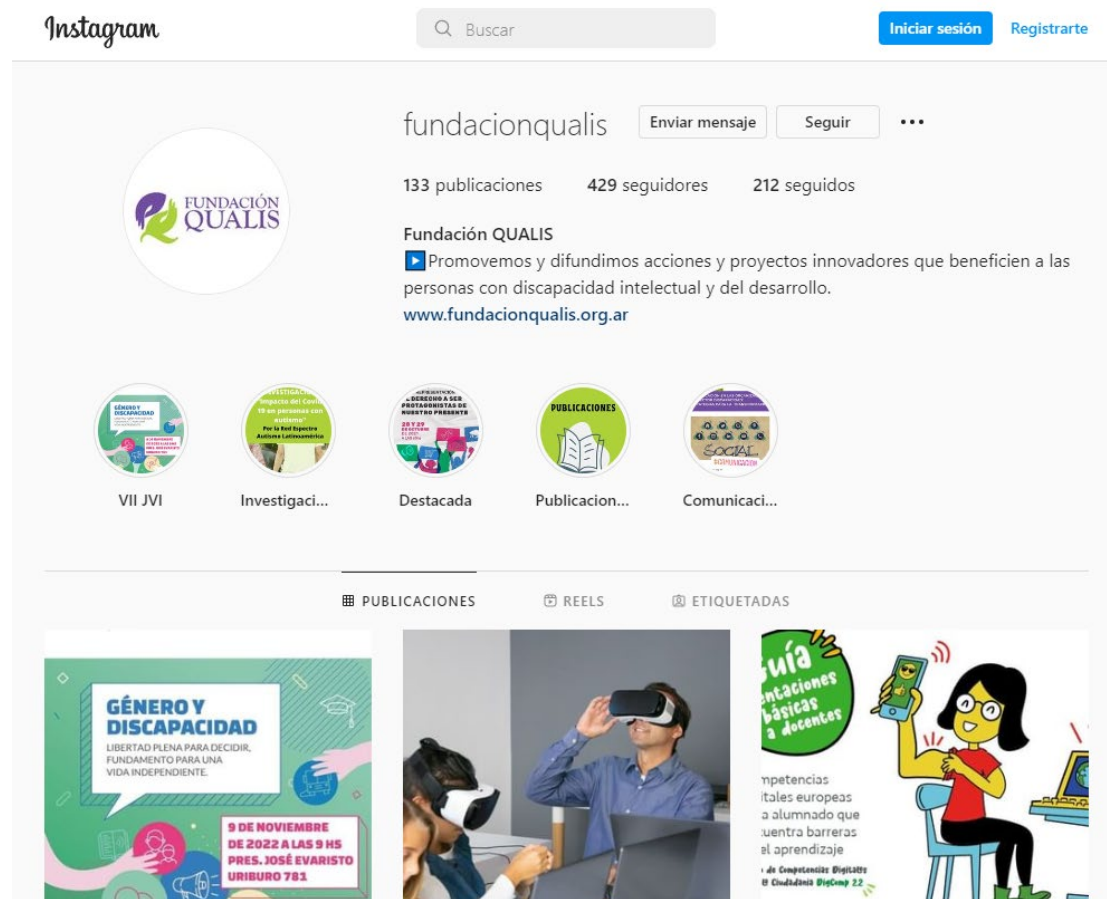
Instagram

Buscar

Iniciar sesión Registrarte

FUNDACIÓN QUALIS

fundacionqualis Enviar mensaje Seguir •••

133 publicaciones 429 seguidores 212 seguidos

Fundación QUALIS
▶ Promovemos y difundimos acciones y proyectos innovadores que beneficien a las personas con discapacidad intelectual y del desarrollo.
www.fundacionqualis.org.ar

VII JVI Investigaci... Destacada Publicacion... Comunicaci...

PUBLICACIONES REELS ETIQUETADAS

GÉNERO Y DISCAPACIDAD
LIBERTAD PLENA PARA DECIDIR, FUNDAMENTO PARA UNA VIDA INDEPENDIENTE.
9 DE NOVIEMBRE DE 2022 A LAS 9 HS
PRES. JOSÉ EVARISTO URIBURO 781

guía
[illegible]entaciones básicas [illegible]a docentes
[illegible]mpetencias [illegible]itales europeas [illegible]a alumnado que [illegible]uentra barreras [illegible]el aprendizaje
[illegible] de Competencias Digitales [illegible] Ciudadanía DigComp 2.2